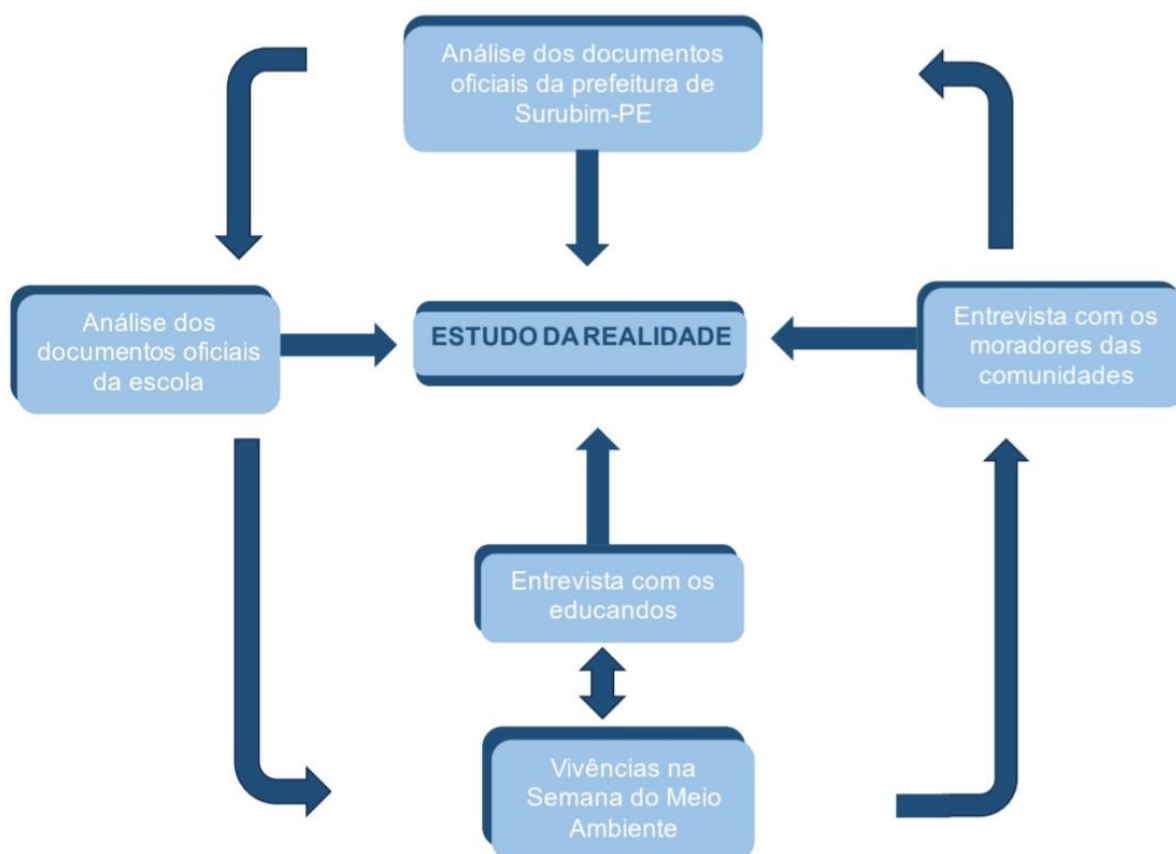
Análise dos documentos oficiais da prefeitura de Surubim-PE

Análise dos documentos oficiais da escola

ESTUDO DA REALIDADE

Entrevista com os moradores das comunidades

Entrevista com os educandos

Vivências na Semana do Meio Ambiente